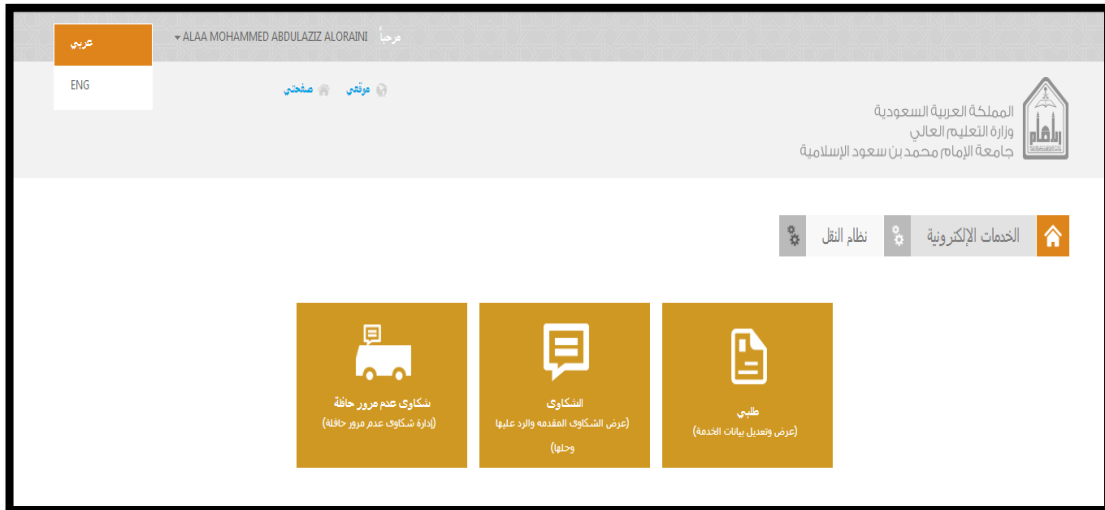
عربي
ENG
مرحباً ALAA MOHAMMED ABDULAZIZ ALORAINI
مرتقي صفحتي

المملكة العربية السعودية
وزارة التعليم العالي
جامعة الإمام محمد بن سعود الإسلامية

الخدمات الإلكترونية
نظام النقل

طلبي
(عرض وتعديل بيانات الخدمة)

الشكاوى
(عرض الشكاوى المقدمه والرد عليها وحلها)

شكاوى عدم مرور حافلة
(إدارة شكاوى عدم مرور حافلة)